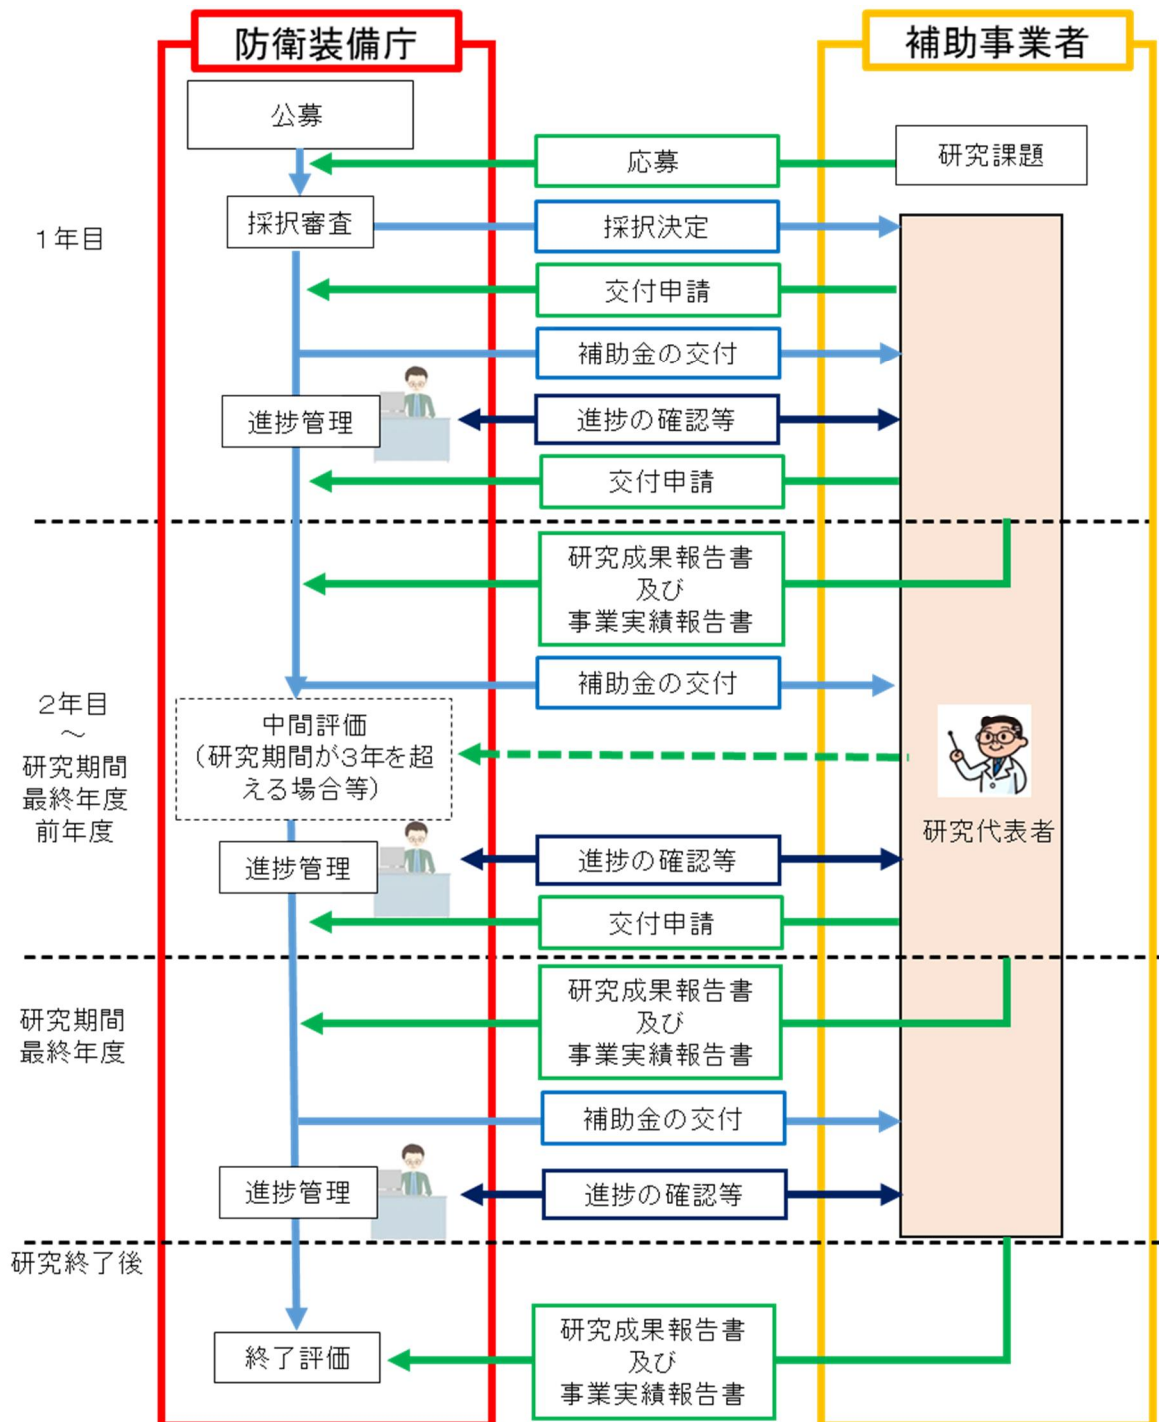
防衛装備庁

補助事業者

公募

応募

研究課題

1年目

採択審査

採択決定

交付申請

補助金の交付

進捗管理

進捗の確認等

交付申請

研究成果報告書
及び
事業実績報告書

補助金の交付

2年目
～
研究期間
最終年度
前年度

中間評価
（研究期間が3年を超える場合等）

研究代表者

進捗管理

進捗の確認等

交付申請

研究期間
最終年度

研究成果報告書
及び
事業実績報告書

補助金の交付

進捗管理

進捗の確認等

研究終了後

終了評価

研究成果報告書
及び
事業実績報告書